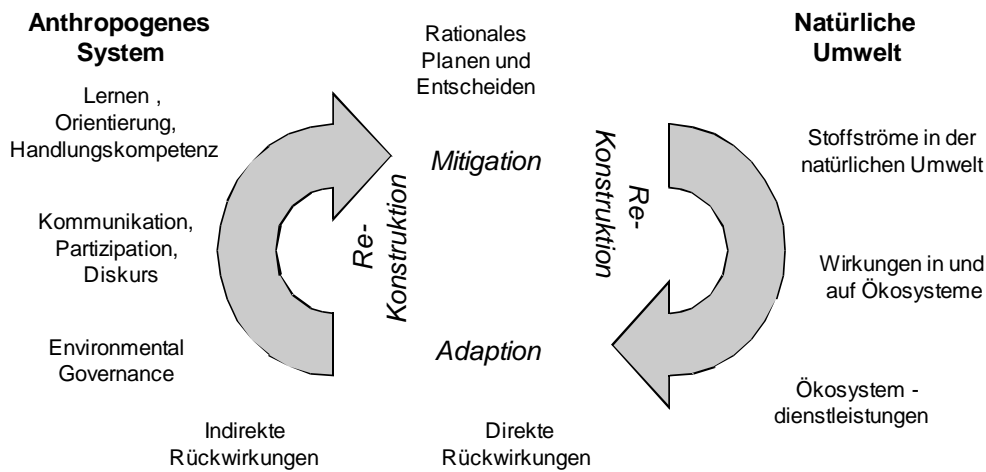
Anthropogenes System

Rationales Planen und Entscheiden

Natürliche Umwelt

Lernen , Orientierung, Handlungskompetenz

Kommunikation, Partizipation, Diskurs

Environmental Governance

Re-Konstruktion

Mitigation

Adaption

Re-Konstruktion

Stoffströme in der natürlichen Umwelt

Wirkungen in und auf Ökosysteme

Ökosystem - dienstleistungen

Indirekte Rückwirkungen

Direkte Rückwirkungen